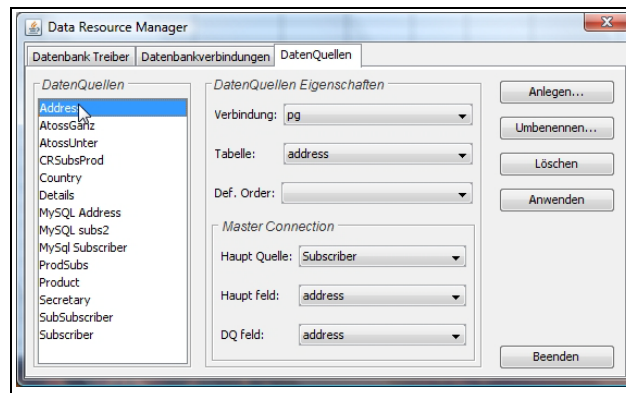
Data Resource Manager

Datenbank Treiber | Datenbankverbindungen | DatenQuellen

DatenQuellen

Address
AtossGanz
AtossUnter
CRSubsProd
Country
Details
MySQL Address
MySQL subs2
MySql Subscriber
ProdSubs
Product
Secretary
SubSubscriber
Subscriber

DatenQuellen Eigenschaften

Verbindung: pg

Tabelle: address

Def. Order:

Master Connection

Haupt Quelle: Subscriber

Haupt feld: address

DQ feld: address

Anlegen...

Umbenennen...

Löschen

Anwenden

Beenden